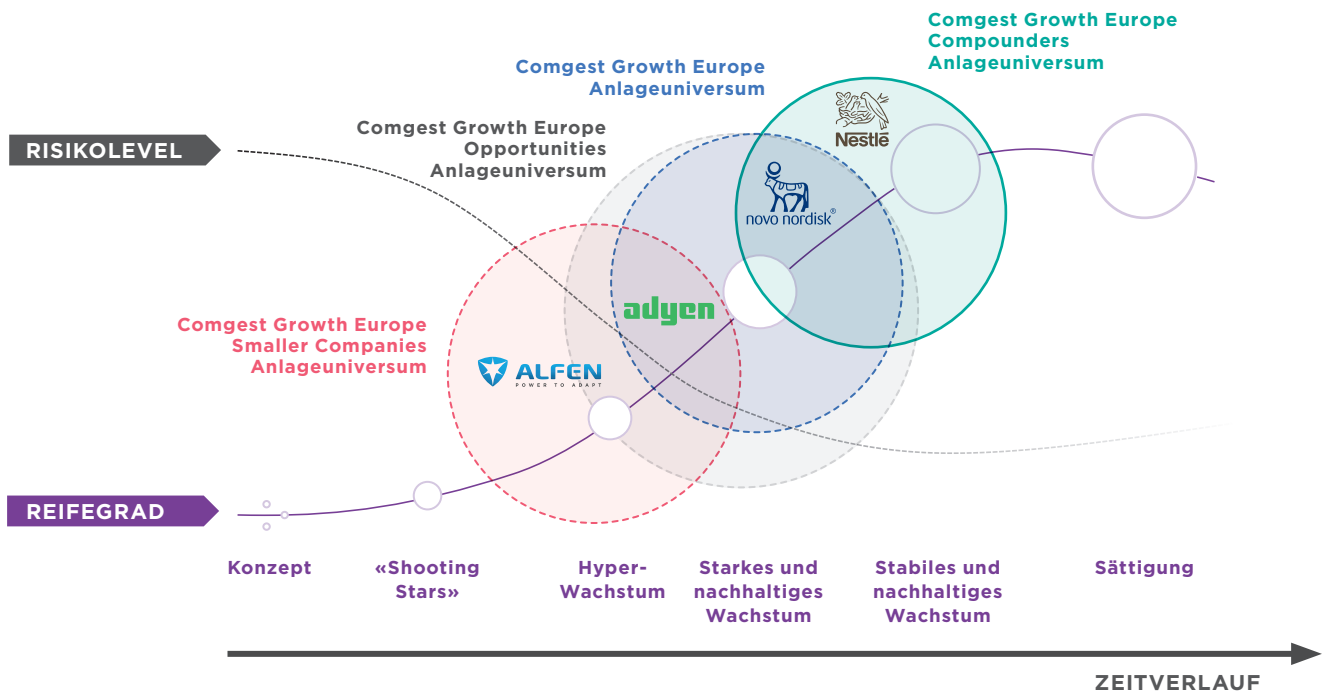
Comgest Growth Europe Compounders Anlageuniversum

Comgest Growth Europe Anlageuniversum

Comgest Growth Europe Opportunities Anlageuniversum

RISIKOLEVEL

Nestlé

novo nordisk®

adyen

Comgest Growth Europe Smaller Companies Anlageuniversum

ALFEN POWER TO ADAPT

REIFEGRAD

Konzept

«Shooting Stars»

Hyper-Wachstum

Starkes und nachhaltiges Wachstum

Stabiles und nachhaltiges Wachstum

Sättigung

ZEITVERLAUF